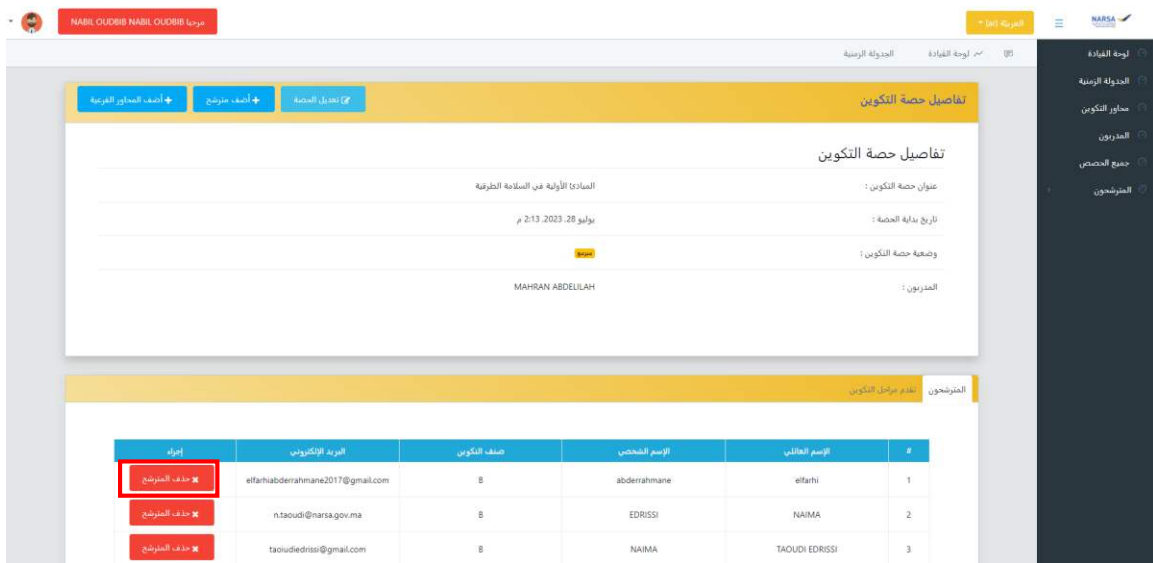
NARSA

العربية (ar)

مرحبا NABIL OUDBIB NABIL OUDBIB

لوحة القيادة
الجدولة الزمنية
محاور التكوين
المدربون
جميع الحصص
المترشحون

لوحة القيادة الجدولة الزمنية

تفاصيل حصة التكوين

تعديل الحصة
أضف مترشح
أضف المحاور الفرعية

تفاصيل حصة التكوين

عنوان حصة التكوين : المبادئ الأولية في السلامة الطرقية

تاريخ بداية الحصة : يوليو 28، 2023، 2:13 م

وضعية حصة التكوين : مبرمج

المدربون : MAHRAN ABDELILAH

المترشحون
تقدم مراحل التكوين

| # | الإسم العائلي | الإسم الشخصي | صنف التكوين | البريد الإلكتروني | إجراء |
|---|---|---|---|---|---|
| 1 | elfarhi | abderrahmane | B | elfarhiabderrahmane2017@gmail.com | حذف المترشح |
| 2 | NAIMA | EDRISSI | B | n.taoudi@narsa.gov.ma | حذف المترشح |
| 3 | TAOUDI EDRISSI | NAIMA | B | taoiudiedrissi@gmail.com | حذف المترشح |